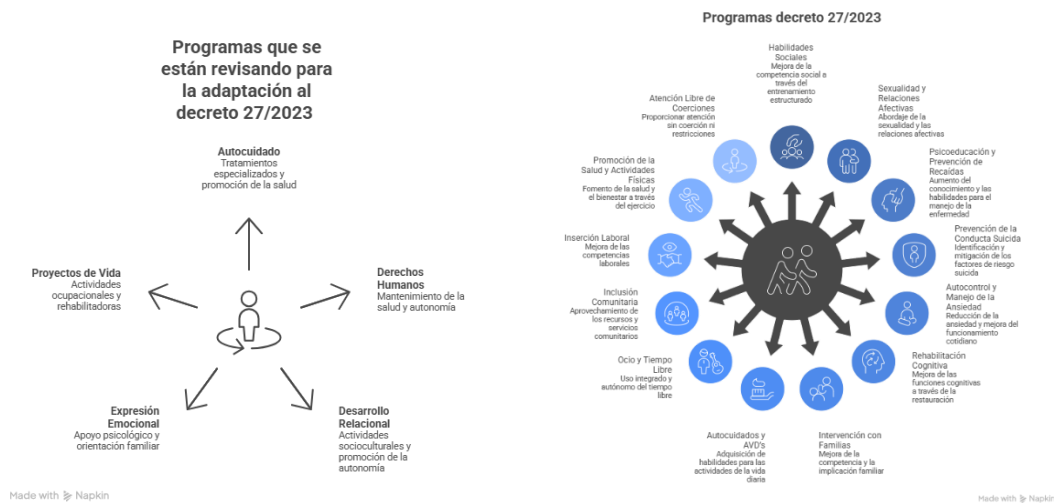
Programas que se están revisando para la adaptación al decreto 27/2023

Autocuidado
Tratamientos especializados y promoción de la salud

Proyectos de Vida
Actividades ocupacionales y rehabilitadoras

Derechos Humanos
Mantenimiento de la salud y autonomía

Expresión Emocional
Apoyo psicológico y orientación familiar

Desarrollo Relacional
Actividades socioculturales y promoción de la autonomía

Made with Napkin

Programas decreto 27/2023

Habilidades Sociales
Mejora de la competencia social a través del entrenamiento estructurado

Sexualidad y Relaciones Afectivas
Abordaje de la sexualidad y las relaciones afectivas

Psicoeducación y Prevención de Recaídas
Aumento del conocimiento y las habilidades para el manejo de la enfermedad

Prevención de la Conducta Suicida
Identificación y mitigación de los factores de riesgo suicida

Autocontrol y Manejo de la Ansiedad
Reducción de la ansiedad y mejora del funcionamiento cotidiano

Rehabilitación Cognitiva
Mejora de las funciones cognitivas a través de la restauración

Intervención con Familias
Mejora de la competencia y la implicación familiar

Autocuidados y AVD's
Adquisición de habilidades para las actividades de la vida diaria

Ocio y Tiempo Libre
Uso integrado y autónomo del tiempo libre

Inclusión Comunitaria
Aprovechamiento de los recursos y servicios comunitarios

Inserción Laboral
Mejora de las competencias laborales

Promoción de la Salud y Actividades Físicas
Fomento de la salud y el bienestar a través del ejercicio

Atención Libre de Coerciones
Proporcionar atención sin coerción ni restricciones

Made with Napkin